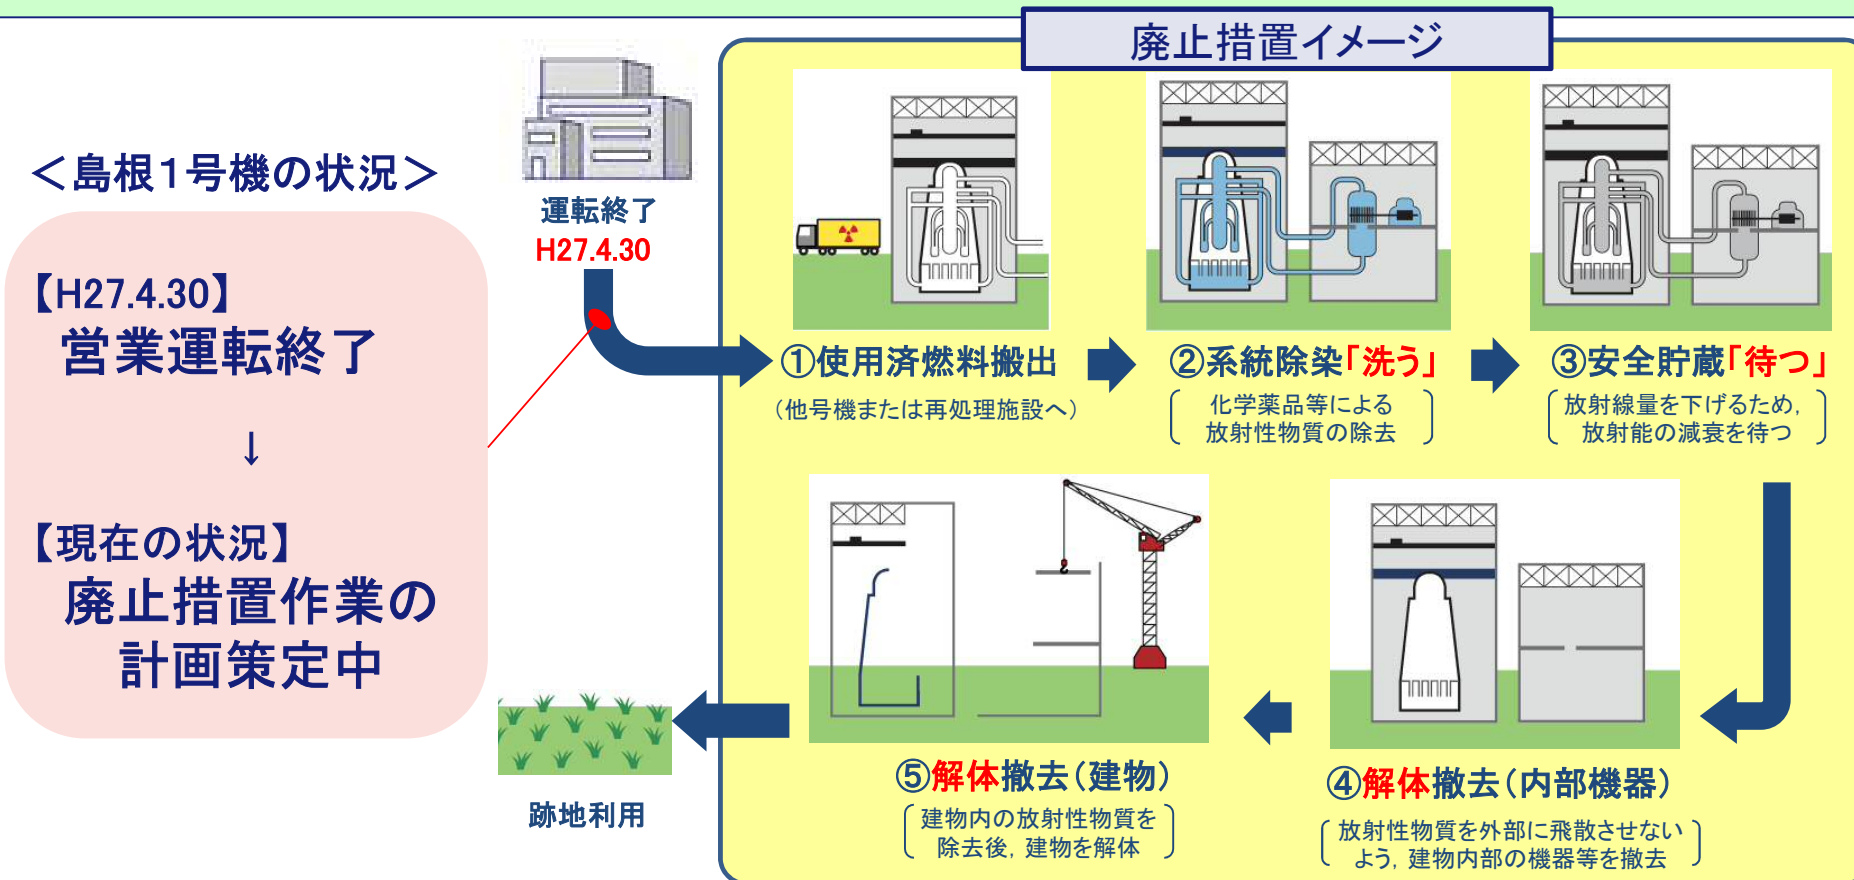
＜島根1号機の状況＞

【H27.4.30】
営業運転終了

↓

【現在の状況】
廃止措置作業の計画策定中

運転終了
H27.4.30

廃止措置イメージ

①使用済燃料搬出
（他号機または再処理施設へ）

②系統除染「洗う」
（化学薬品等による放射性物質の除去）

③安全貯蔵「待つ」
（放射線量を下げるため，放射能の減衰を待つ）

④解体撤去（内部機器）
（放射性物質を外部に飛散させないよう，建物内部の機器等を撤去）

⑤解体撤去（建物）
（建物内の放射性物質を除去後，建物を解体）

跡地利用